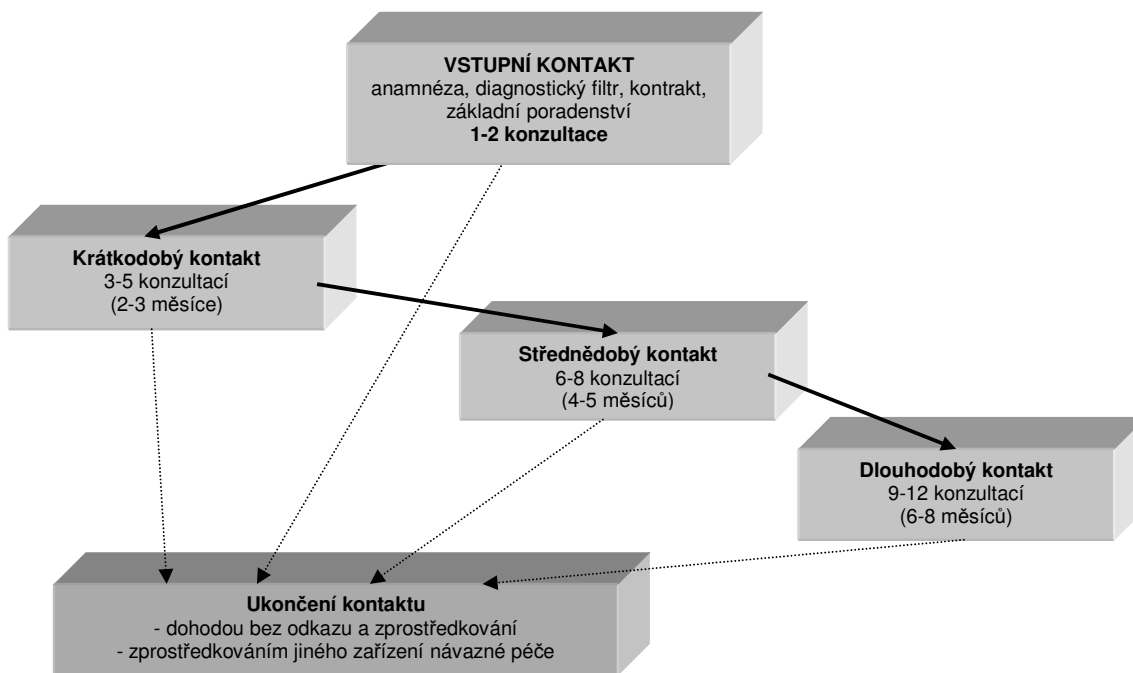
**VSTUPNÍ KONTAKT**
anamnéza, diagnostický filtr, kontrakt, základní poradenství
**1-2 konzultace**

**Krátkodobý kontakt**
3-5 konzultací
(2-3 měsíce)

**Střednědobý kontakt**
6-8 konzultací
(4-5 měsíců)

**Dlouhodobý kontakt**
9-12 konzultací
(6-8 měsíců)

**Ukončení kontaktu**
- dohodou bez odkazu a zprostředkování
- zprostředkováním jiného zařízení návazné péče